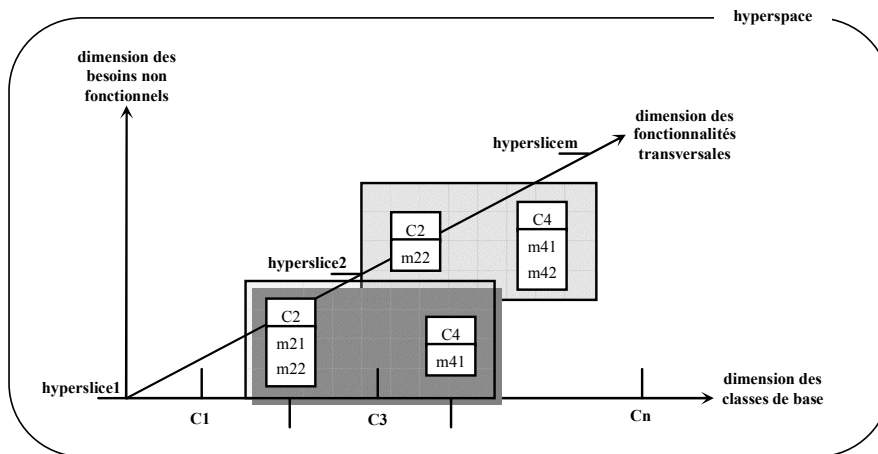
hyperspace

dimension des besoins non fonctionnels

dimension des fonctionnalités transversales

hyperslicem

C2
m22

C4
m41
m42

hyperslice2

C2
m21
m22

C4
m41

hyperslice1

C1

C3

Cn

dimension des classes de base